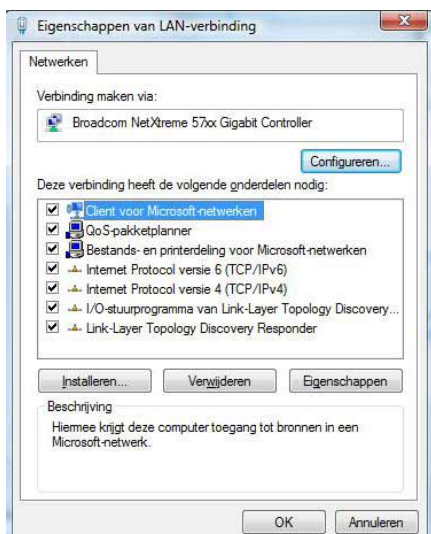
Eigenschappen van LAN-verbinding

Netwerken

Verbinding maken via:

Broadcom NetXtreme 57xx Gigabit Controller

Configureren...

Deze verbinding heeft de volgende onderdelen nodig:

Client voor Microsoft-netwerken
QoS-pakketplanner
Bestands- en printerdeling voor Microsoft-netwerken
Internet Protocol versie 6 (TCP/IPv6)
Internet Protocol versie 4 (TCP/IPv4)
I/O-stuurprogramma van Link-Layer Topology Discovery...
Link-Layer Topology Discovery Responder

Installeren... Verwijderen Eigenschappen

Beschrijving

Hiermee krijgt deze computer toegang tot bronnen in een Microsoft-netwerk.

OK Annuleren